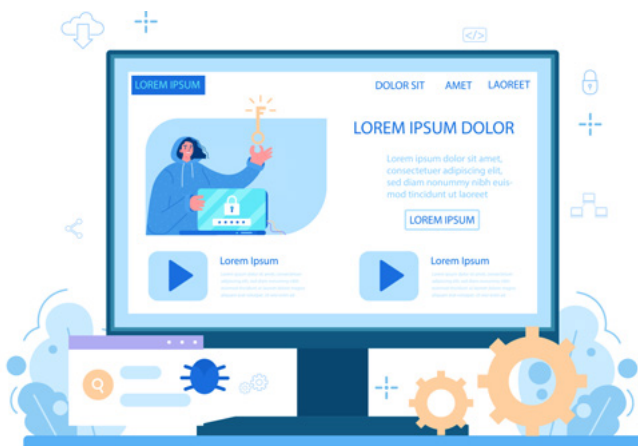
</>

LOREM IPSUM

DOLOR SIT

AMET

LAOREET

LOREM IPSUM DOLOR

Lorem ipsum dolor sit amet, consectetuer adipiscing elit, sed diam nonummy nibh euismod tincidunt ut laoreet

LOREM IPSUM

Lorem Ipsum

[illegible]

Lorem Ipsum

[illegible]